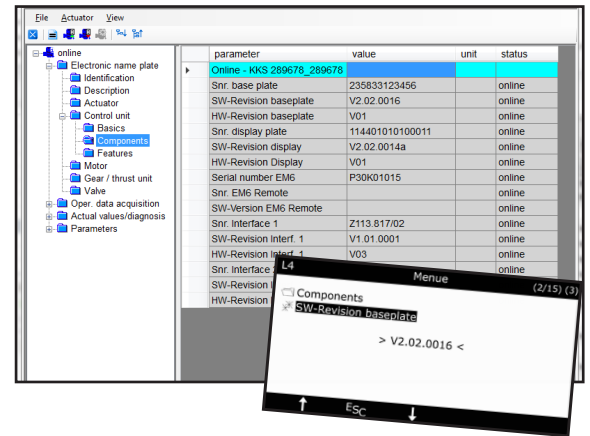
File Actuator View

online
Electronic name plate
Identification
Description
Actuator
Control unit
Basics
Components
Features
Motor
Gear / thrust unit
Valve
Oper. data acquisition
Actual values/diagnosis
Parameters

| parameter | value | unit | status |
|---|---|---|---|
| Online - KKS 289678_289678 | | | |
| Snr. base plate | 235833123456 | | online |
| SW-Revision baseplate | V2.02.0016 | | online |
| HW-Revision baseplate | V01 | | online |
| Snr. display plate | 114401010100011 | | online |
| SW-Revision display | V2.02.0014a | | online |
| HW-Revision Display | V01 | | online |
| Serial number EM6 | P30K01015 | | online |
| Snr. EM6 Remote | | | online |
| SW-Version EM6 Remote | | | online |
| Snr. Interface 1 | Z113.817/02 | | online |
| SW-Revision Interf. 1 | V1.01.0001 | | online |
| HW-Revision Interf. 1 | V03 | | online |
| Snr. Interface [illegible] | | | online |
| SW-Revision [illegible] | | | online |
| HW-Revision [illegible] | | | online |

L4
Menue
(2/15) (3)
Components
SW-Revision baseplate
> V2.02.0016 <
Esc